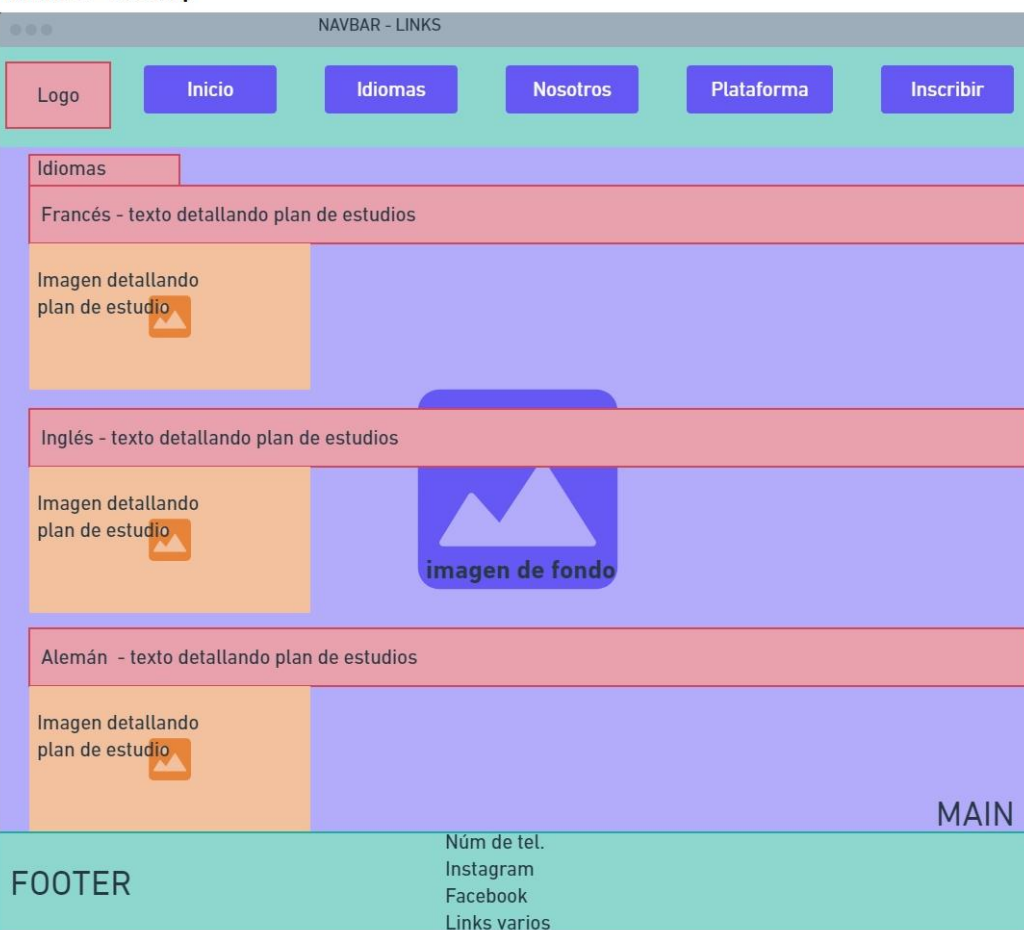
NAVBAR - LINKS

Logo

Inicio

Idiomas

Nosotros

Plataforma

Inscribir

Idiomas

Francés - texto detallando plan de estudios

Imagen detallando plan de estudio

Inglés - texto detallando plan de estudios

Imagen detallando plan de estudio

imagen de fondo

Alemán - texto detallando plan de estudios

Imagen detallando plan de estudio

MAIN

FOOTER

Núm de tel.
Instagram
Facebook
Links varios